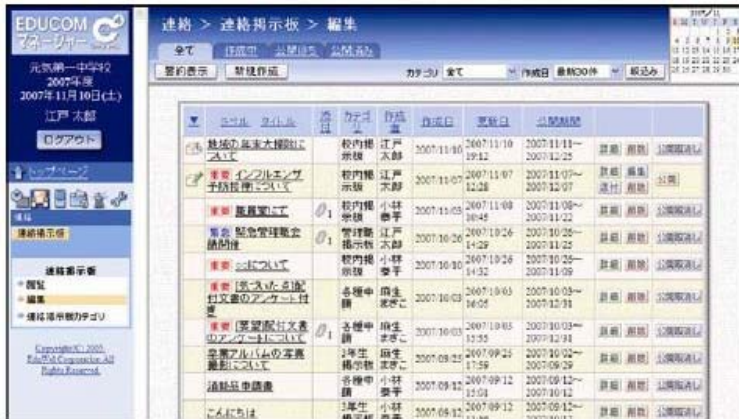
EDUCOM マネージャー

元気第一中学校
2007年度
2007年11月10日(土)
江戸 太郎
ログアウト

トップページ

連絡
連絡掲示板

連絡掲示板
閲覧
編集
連絡掲示板カテゴリ

Copyright(C) 2005 EduCOM Corporation All Rights Reserved.

連絡 > 連絡掲示板 > 編集

全て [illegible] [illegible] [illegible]

要約表示 新規作成

カテゴリ 全て 作成日 最新30件 絞込み

| | ステータス タイトル | 添付 | カテゴリ | 作成者 | 作成日 | 更新日 | 公開期間 | | | |
|---|---|---|---|---|---|---|---|---|---|---|
| | 校内の年末大掃除について | | 校内掲示板 | 江戸 太郎 | 2007/11/10 | 2007/11/10 19:12 | 2007/11/11~ 2007/12/25 | 詳細 | 削除 | 公開取消し |
| | 重要 インフルエンザ予防接種について | | 校内掲示板 | 江戸 太郎 | 2007/11/07 | 2007/11/07 12:28 | 2007/11/07~ 2007/12/07 | 詳細 送付 | 編集 削除 | 公開 |
| | 重要 職員室にて | 1 | 校内掲示板 | 小林 泰子 | 2007/11/03 | 2007/11/08 10:45 | 2007/11/08~ 2007/11/22 | 詳細 | 削除 | 公開取消し |
| | 緊急 緊急管理職会議開催 | 1 | 管理職掲示板 | 江戸 太郎 | 2007/10/26 | 2007/10/26 14:29 | 2007/10/26~ 2007/11/25 | 詳細 | 削除 | 公開取消し |
| | 重要 ○○について | | 校内掲示板 | 小林 泰子 | 2007/10/10 | 2007/10/26 14:32 | 2007/10/26~ 2007/11/09 | 詳細 | 削除 | 公開取消し |
| | 重要 [未記入]配付文書のアンケート付 | | 各種申請 | 麻生 まきこ | 2007/10/03 | 2007/10/03 16:05 | 2007/10/03~ 2007/12/31 | 詳細 | 削除 | 公開取消し |
| | 重要 [要望]配付文書のアンケート付き | 1 | 各種申請 | 麻生 まきこ | 2007/10/03 | 2007/10/03 15:55 | 2007/10/03~ 2007/12/31 | 詳細 | 削除 | 公開取消し |
| | 卒業アルバムの写真撮影について | | 3年生掲示板 | 麻生 まきこ | 2007/09/25 | 2007/09/25 17:59 | 2007/10/02~ 2007/09/29 | 詳細 | 削除 | 公開取消し |
| | 活動品申請書 | | 各種申請 | 小林 泰子 | 2007/09/12 | 2007/09/12 15:01 | 2007/09/12~ 2007/10/12 | 詳細 | 削除 | 公開取消し |
| | こんにちは | | 3年生掲示板 | 小林 泰子 | 2007/09/12 | 2007/09/12 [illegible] | 2007/09/12~ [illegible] | 詳細 | 削除 | 公開取消し |